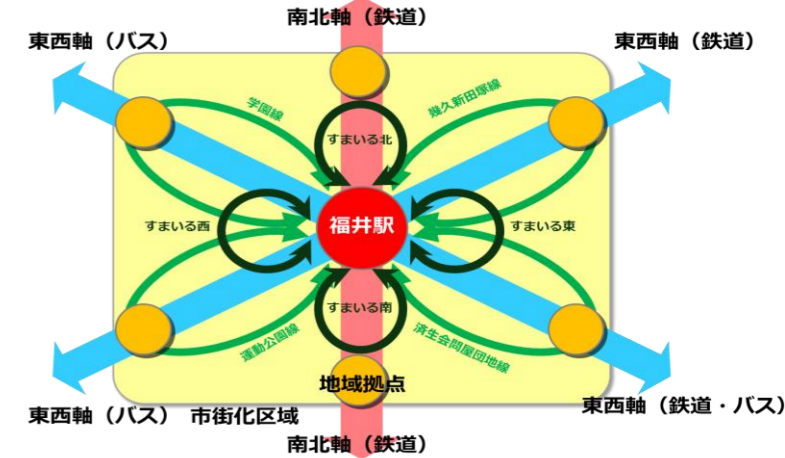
南北軸（鉄道）

東西軸（バス）

東西軸（鉄道）

学園線

幾久新田塚線

すまいる北

すまいる西

福井駅

すまいる東

すまいる南

運動公園線

済生会問屋団地線

地域拠点

東西軸（バス）　市街化区域

東西軸（鉄道・バス）

南北軸（鉄道）